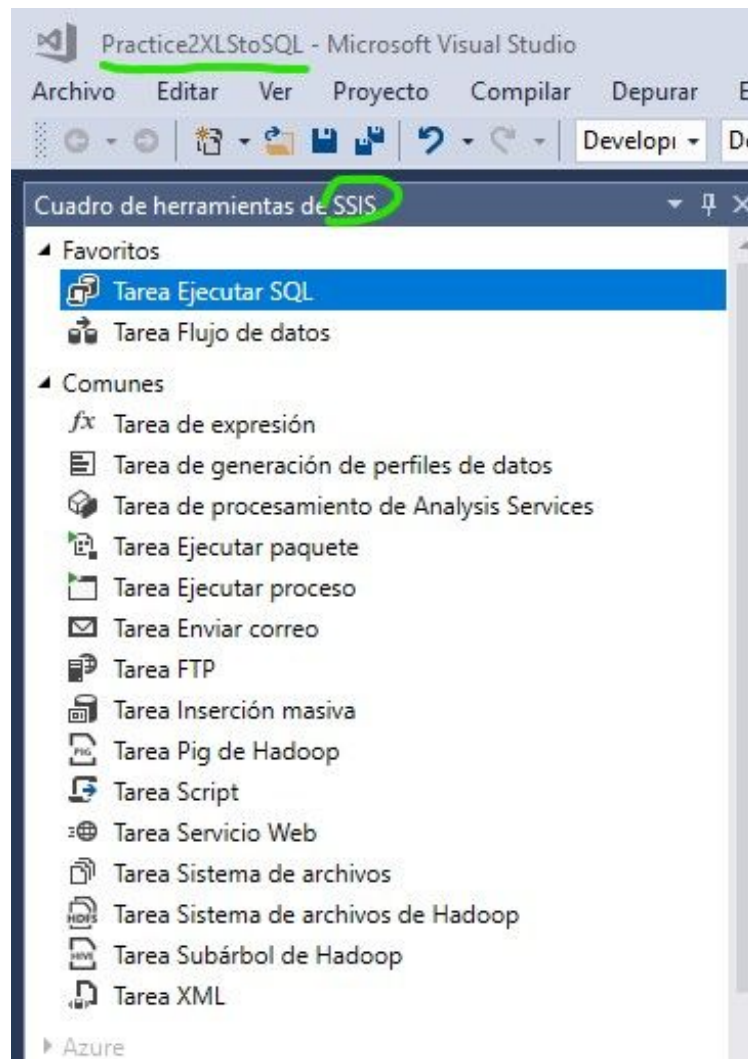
Practice2XLStoSQL - Microsoft Visual Studio

Archivo Editar Ver Proyecto Compilar Depurar E

Developı ▾ D

Cuadro de herramientas de SSIS

◢ Favoritos

Tarea Ejecutar SQL

Tarea Flujo de datos

◢ Comunes

$fx$ Tarea de expresión

Tarea de generación de perfiles de datos

Tarea de procesamiento de Analysis Services

Tarea Ejecutar paquete

Tarea Ejecutar proceso

Tarea Enviar correo

Tarea FTP

Tarea Inserción masiva

Tarea Pig de Hadoop

Tarea Script

Tarea Servicio Web

Tarea Sistema de archivos

Tarea Sistema de archivos de Hadoop

Tarea Subárbol de Hadoop

Tarea XML

▸ Azure